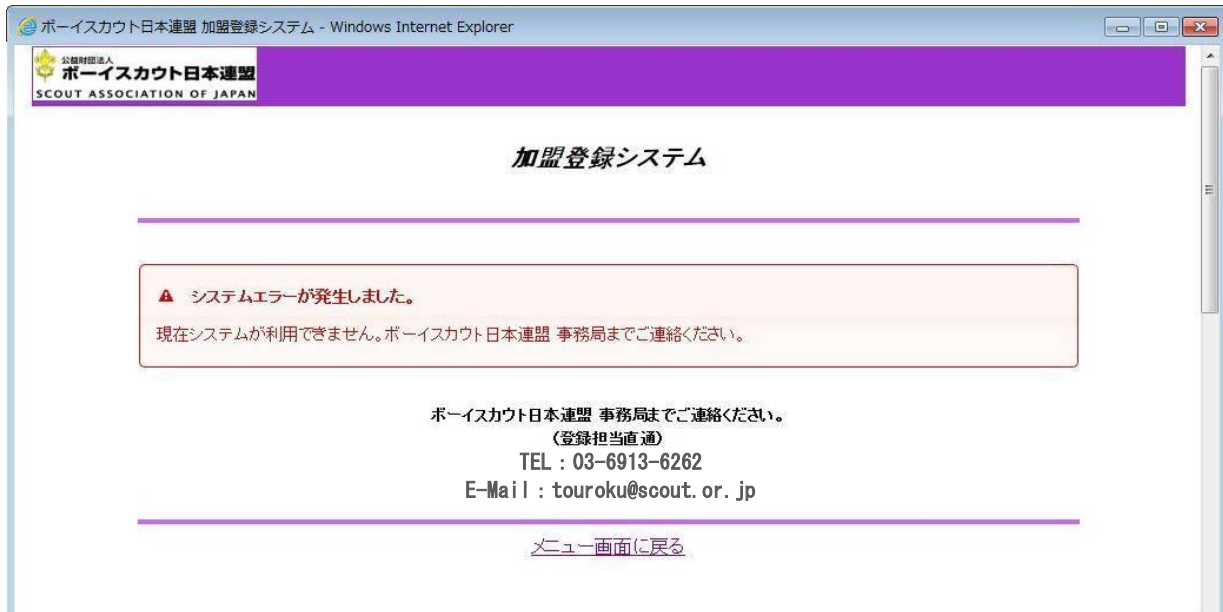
ボーイスカウト日本連盟 加盟登録システム - Windows Internet Explorer

公益財団法人
ボーイスカウト日本連盟
SCOUT ASSOCIATION OF JAPAN

加盟登録システム

▲ システムエラーが発生しました。

現在システムが利用できません。ボーイスカウト日本連盟 事務局までご連絡ください。

ボーイスカウト日本連盟 事務局までご連絡ください。
(登録担当直通)
TEL : 03-6913-6262
E-Mail : touroku@scout.or.jp

メニュー画面に戻る